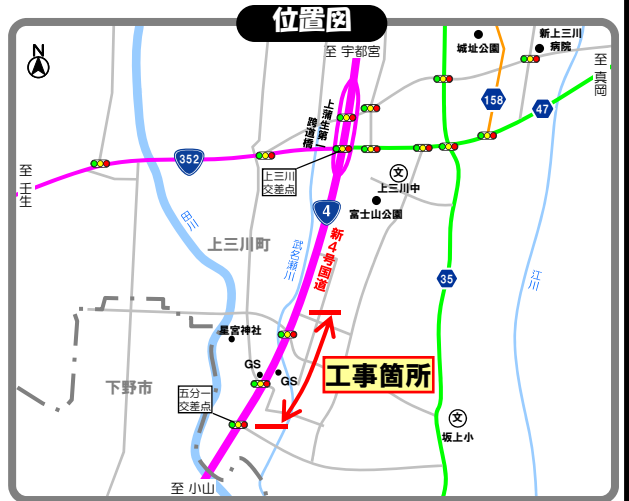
位置図

N

至 宇都宮

城址公園

新上三川
病院

至
真
岡

158

47

上蒲生第一跨道橋

352

至
壬
生

上三川
交差点

文
上三川中

富士山公園

4

田川

上三川町

武名瀬川

新4号国道

35

江川

星宮神社

下野市

GS

GS

工事箇所

五分一
交差点

文
坂上小

至 小山